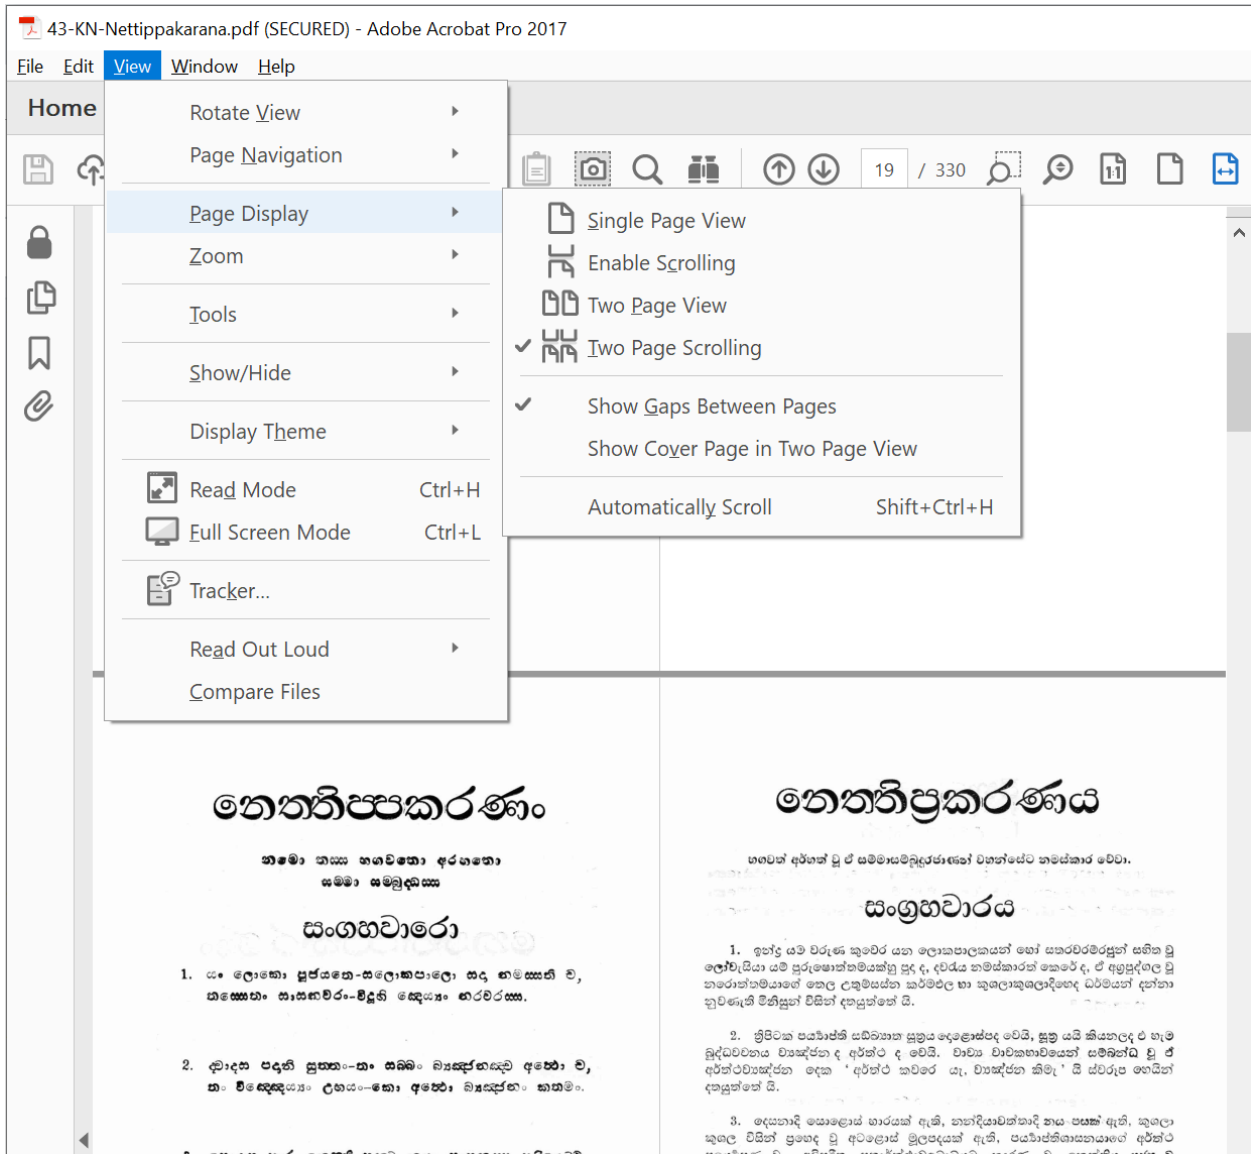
43-KN-Nettippakarana.pdf (SECURED) - Adobe Acrobat Pro 2017

File Edit View Window Help

Home

Rotate View
Page Navigation
Page Display
Zoom
Tools
Show/Hide
Display Theme
Read Mode Ctrl+H
Full Screen Mode Ctrl+L
Tracker...
Read Out Loud
Compare Files

Single Page View
Enable Scrolling
Two Page View
Two Page Scrolling
Show Gaps Between Pages
Show Cover Page in Two Page View
Automatically Scroll Shift+Ctrl+H

19 / 330

නෙත්තිප්පකරණං

නමො තස්ස භගවතො අරහතො සම්මා සම්බුද්ධස්ස

සංගහවාරො

1. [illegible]

2. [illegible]

නෙත්තිප්‍රකරණය

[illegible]

සංග්‍රහවාරය

1. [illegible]

2. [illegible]

3. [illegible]